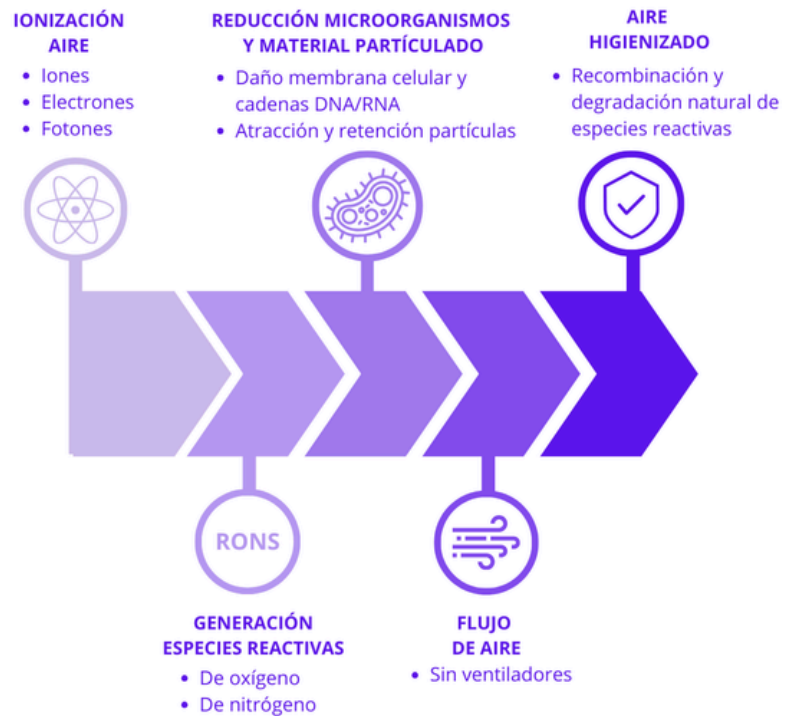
IONIZACIÓN AIRE
• Iones
• Electrones
• Fotones

REDUCCIÓN MICROORGANISMOS Y MATERIAL PARTÍCULADO
• Daño membrana celular y cadenas DNA/RNA
• Atracción y retención partículas

AIRE HIGIENIZADO
• Recombinación y degradación natural de especies reactivas

RONS

GENERACIÓN ESPECIES REACTIVAS
• De oxígeno
• De nitrógeno

FLUJO DE AIRE
• Sin ventiladores